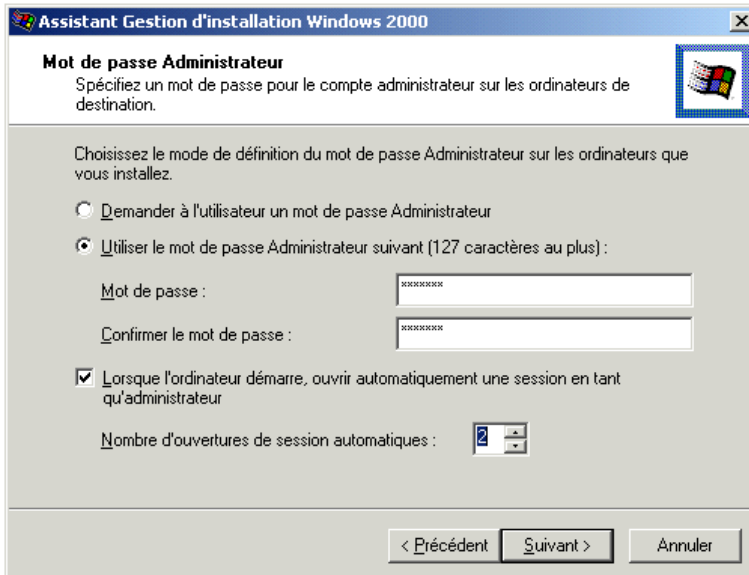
Assistant Gestion d'installation Windows 2000

Mot de passe Administrateur
Spécifiez un mot de passe pour le compte administrateur sur les ordinateurs de destination.

Choisissez le mode de définition du mot de passe Administrateur sur les ordinateurs que vous installez.

Demander à l'utilisateur un mot de passe Administrateur

Utiliser le mot de passe Administrateur suivant (127 caractères au plus) :

Mot de passe : *******

Confirmer le mot de passe : *******

Lorsque l'ordinateur démarre, ouvrir automatiquement une session en tant qu'administrateur

Nombre d'ouvertures de session automatiques : 2

< Précédent | Suivant > | Annuler